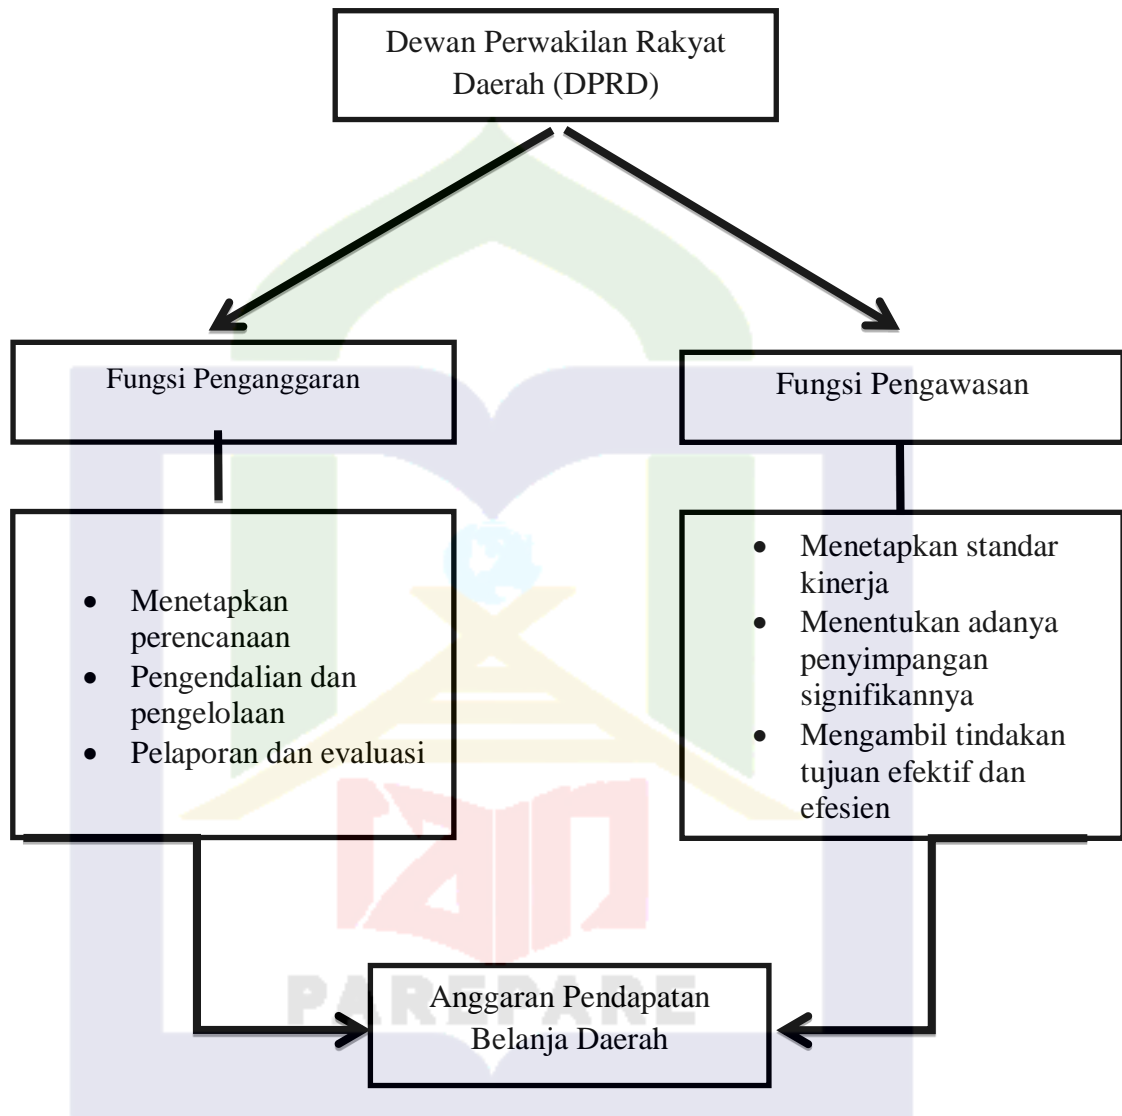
Dewan Perwakilan Rakyat Daerah (DPRD)

Fungsi Penganggaran

Fungsi Pengawasan

- Menetapkan perencanaan
- Pengendalian dan pengelolaan
- Pelaporan dan evaluasi

- Menetapkan standar kinerja
- Menentukan adanya penyimpangan signifikannya
- Mengambil tindakan tujuan efektif dan efesien

Anggaran Pendapatan Belanja Daerah

PAREPARE